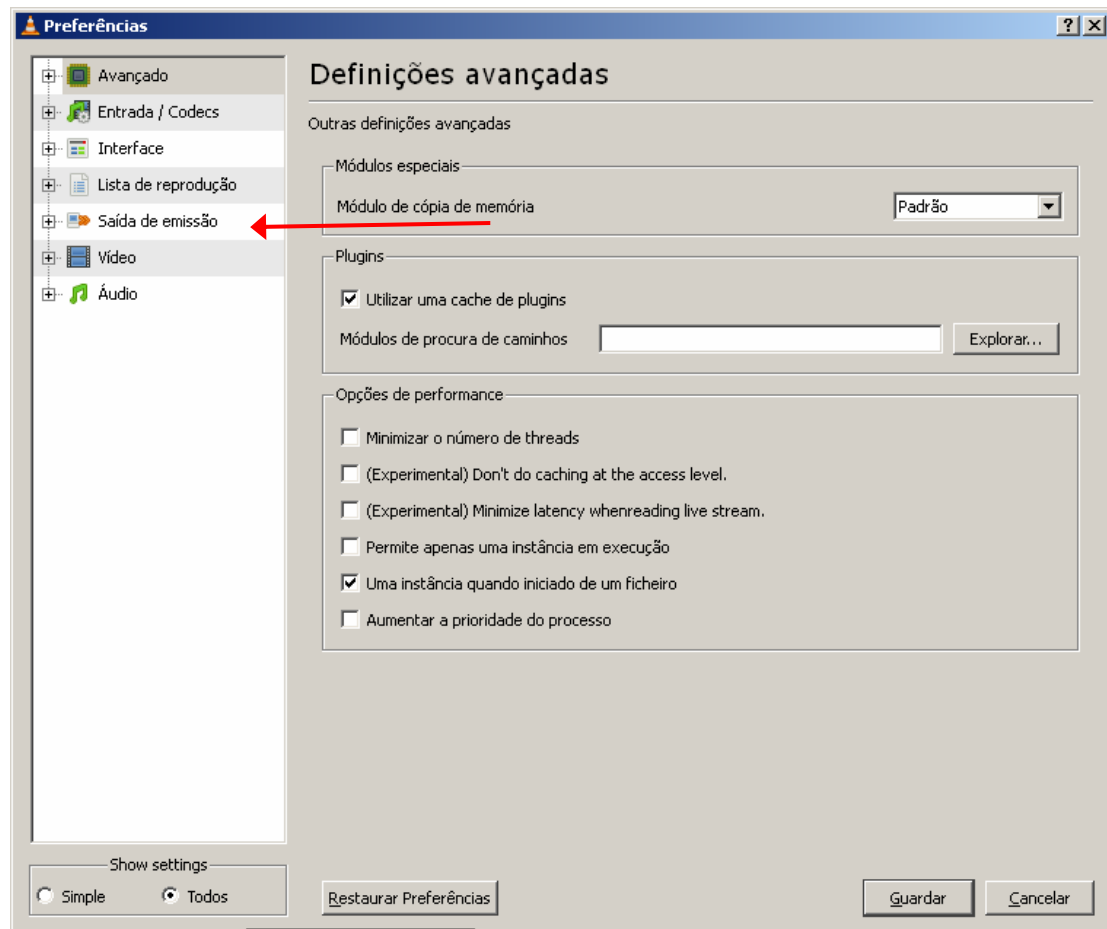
Preferências

?
X

Avançado
Entrada / Codecs
Interface
Lista de reprodução
Saída de emissão
Vídeo
Áudio

Definições avançadas

Outras definições avançadas

Módulos especiais
Módulo de cópia de memória
Padrão

Plugins
Utilizar uma cache de plugins
Módulos de procura de caminhos
Explorar...

Opções de performance
Minimizar o número de threads
(Experimental) Don't do caching at the access level.
(Experimental) Minimize latency whenreading live stream.
Permite apenas uma instância em execução
Uma instância quando iniciado de um ficheiro
Aumentar a prioridade do processo

Show settings
Simple
Todos

Restaurar Preferências
Guardar
Cancelar